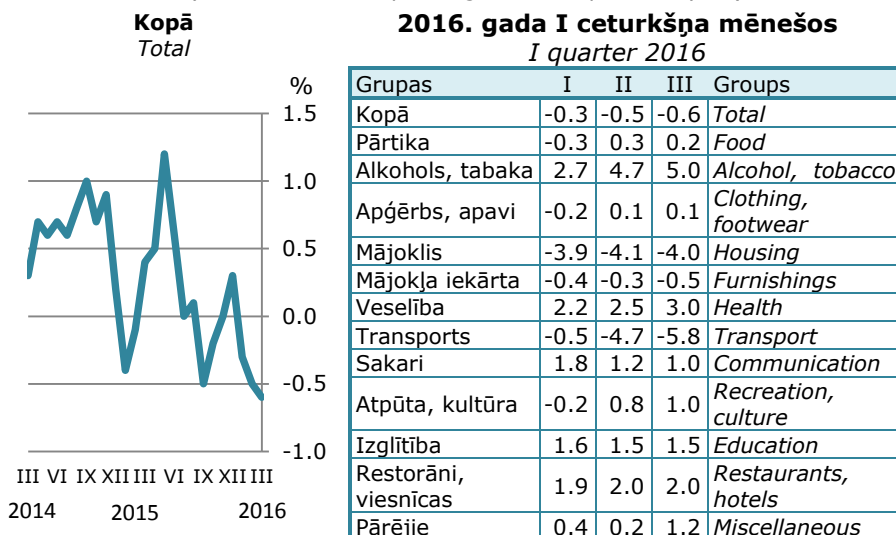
Kopā
Total

%
1.5
1.0
0.5
0.0
-0.5
-1.0

III VI IX XII III VI IX XII III
2014 2015 2016

2016. gada I ceturkšņa mēnešos
I quarter 2016

| Grupas | I | II | III | Groups |
|---|---|---|---|---|
| Kopā | -0.3 | -0.5 | -0.6 | Total |
| Pārtika | -0.3 | 0.3 | 0.2 | Food |
| Alkohols, tabaka | 2.7 | 4.7 | 5.0 | Alcohol, tobacco |
| Apģērbs, apavi | -0.2 | 0.1 | 0.1 | Clothing, footwear |
| Mājoklis | -3.9 | -4.1 | -4.0 | Housing |
| Mājokļa iekārta | -0.4 | -0.3 | -0.5 | Furnishings |
| Veselība | 2.2 | 2.5 | 3.0 | Health |
| Transports | -0.5 | -4.7 | -5.8 | Transport |
| Sakari | 1.8 | 1.2 | 1.0 | Communication |
| Atpūta, kultūra | -0.2 | 0.8 | 1.0 | Recreation, culture |
| Izglītība | 1.6 | 1.5 | 1.5 | Education |
| Restorāni, viesnīcas | 1.9 | 2.0 | 2.0 | Restaurants, hotels |
| Pārējie | 0.4 | 0.2 | 1.2 | Miscellaneous |